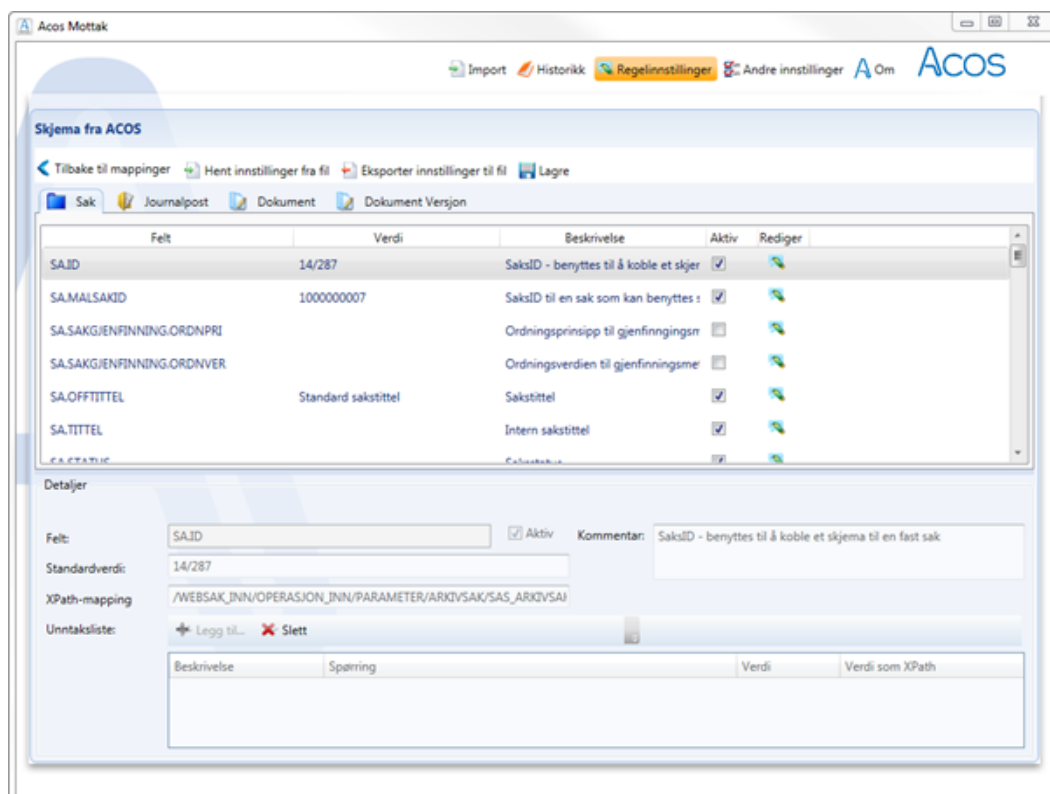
Acos Mottak

Import Historikk Regelinnstillinger Andre innstillinger Om ACOS

Skjema fra ACOS

Tilbake til mappinger Hent innstillinger fra fil Eksporter innstillinger til fil Lagre

Sak Journalpost Dokument Dokument Versjon

| Felt | Verdi | Beskrivelse | Aktiv | Rediger |
|---|---|---|---|---|
| SA.ID | 14/287 | SaksID - benyttes til å koble et skjer | ☑ | |
| SA.MALSAKID | 1000000007 | SaksID til en sak som kan benyttes s | ☑ | |
| SA.SAKGJENFINNING.ORDNPRI | | Ordningsprinsipp til gjenfinningsm | ☐ | |
| SA.SAKGJENFINNING.ORDNVER | | Ordningsverdien til gjenfinningsme | ☐ | |
| SA.OFFTITTEL | Standard sakstittel | Sakstittel | ☑ | |
| SA.TITTEL | | Intern sakstittel | ☑ | |
| SA.STATUS | | Saksstatus | ☑ | |

Detaljer

Felt: SA.ID
Aktiv
Kommentar: SaksID - benyttes til å koble et skjema til en fast sak
Standardverdi: 14/287
XPath-mapping /WEBSAK_INN/OPERASJON_INN/PARAMETER/ARKIVSAK/SAS_ARKIVSAK
Unntaksliste: Legg til... Slett

| Beskrivelse | Spørring | Verdi | Verdi som XPath |
|---|---|---|---|